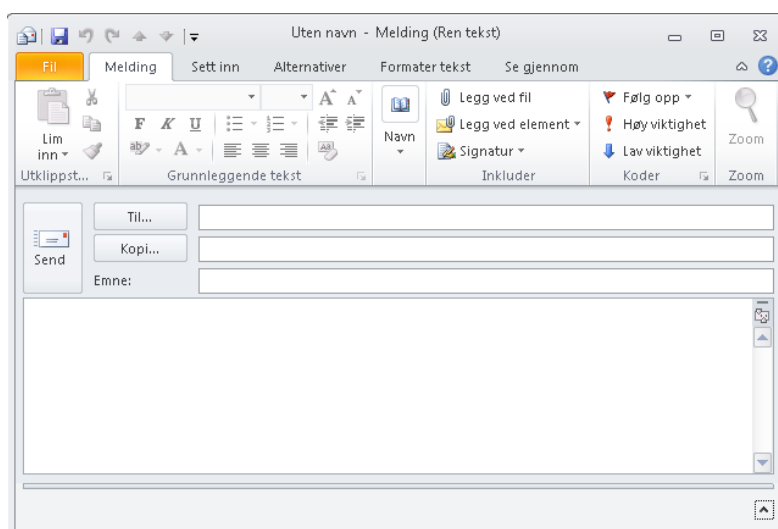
Uten navn - Melding (Ren tekst)

Fil | Melding | Sett inn | Alternativer | Formater tekst | Se gjennom

Lim inn
Utklippst...

F K U
Grunnleggende tekst

Navn

Legg ved fil
Legg ved element
Signatur
Inkluder

Følg opp
Høy viktighet
Lav viktighet
Koder

Zoom
Zoom

Send
Til...
Kopi...
Emne: